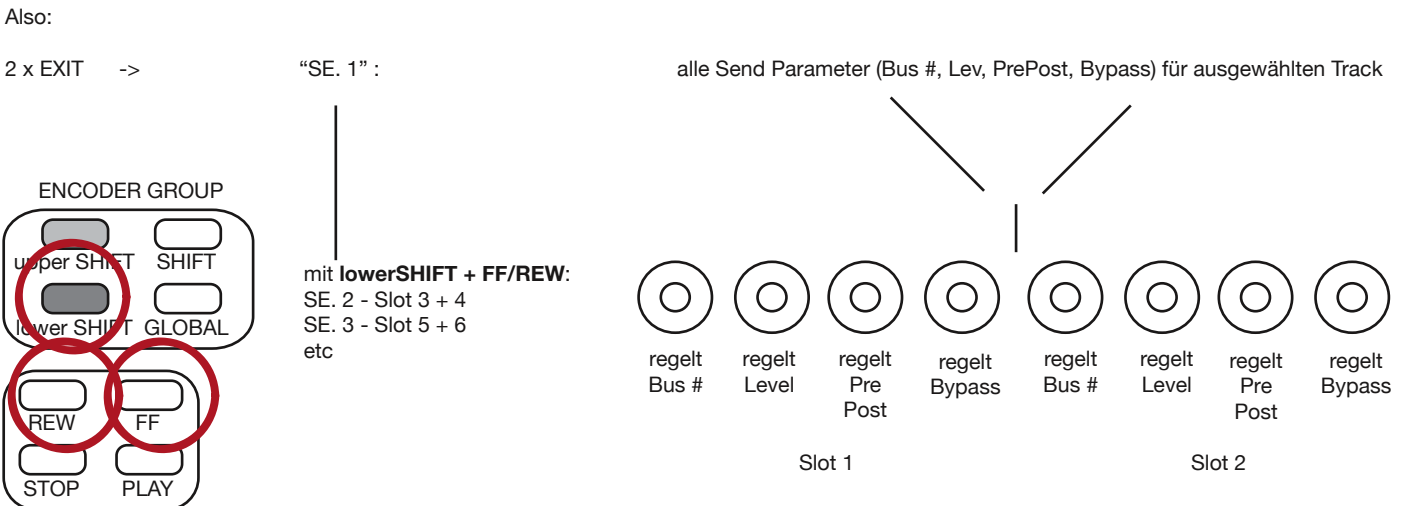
Also:

2 x EXIT -> "SE. 1" : alle Send Parameter (Bus #, Lev, PrePost, Bypass) für ausgewählten Track

ENCODER GROUP

upper SHIFT SHIFT

lower SHIFT GLOBAL

REW FF

STOP PLAY

mit **lowerSHIFT + FF/REW**:
SE. 2 - Slot 3 + 4
SE. 3 - Slot 5 + 6
etc

regelt Bus #

regelt Level

regelt Pre Post

regelt Bypass

regelt Bus #

regelt Level

regelt Pre Post

regelt Bypass

Slot 1

Slot 2